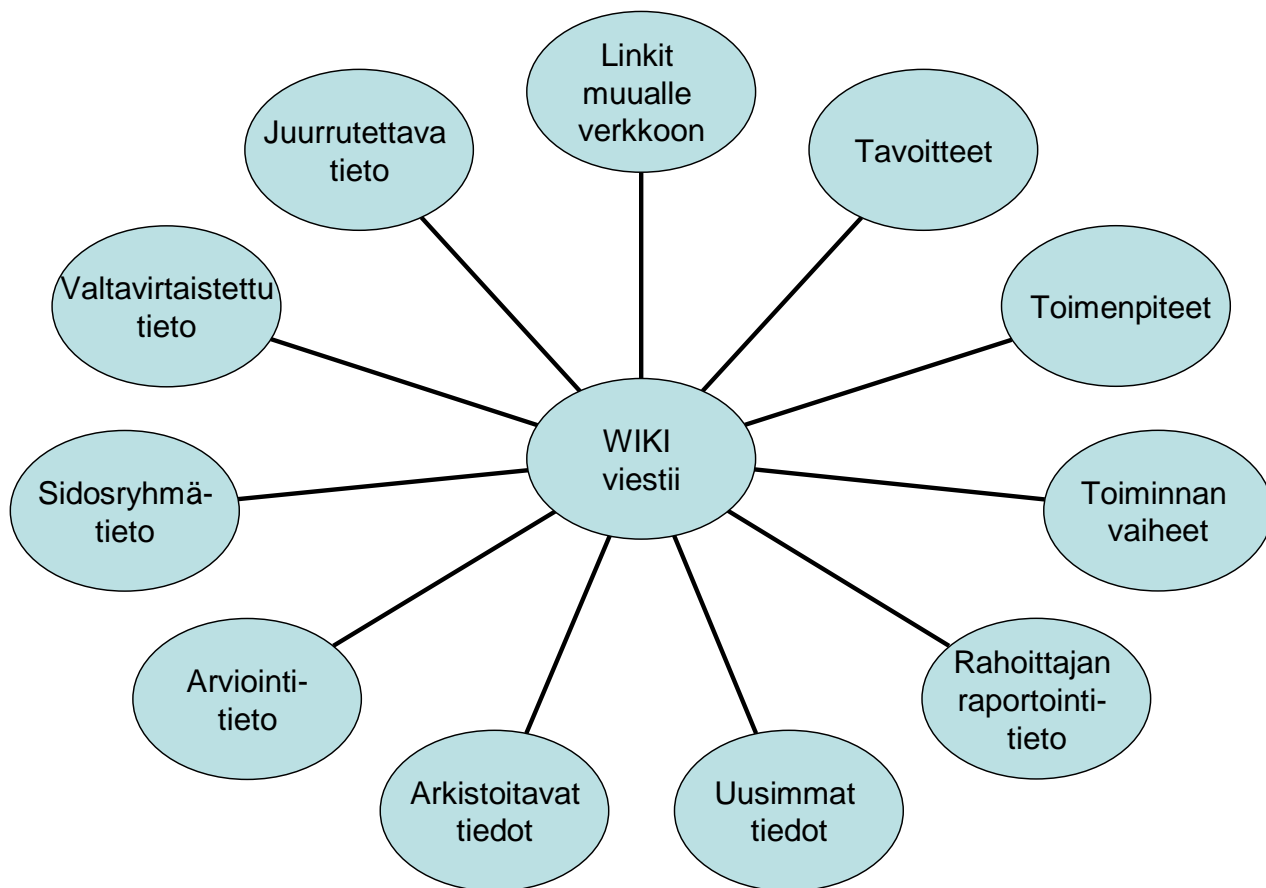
Linkit muualle verkkoon

Juurrutettava tieto

Tavoitteet

Valtavirtaistettu tieto

Toimenpiteet

WIKI viestii

Sidosryhmätieto

Toiminnan vaiheet

Arviointitieto

Rahoittajan raportointitieto

Arkistoitavat tiedot

Uusimmat tiedot